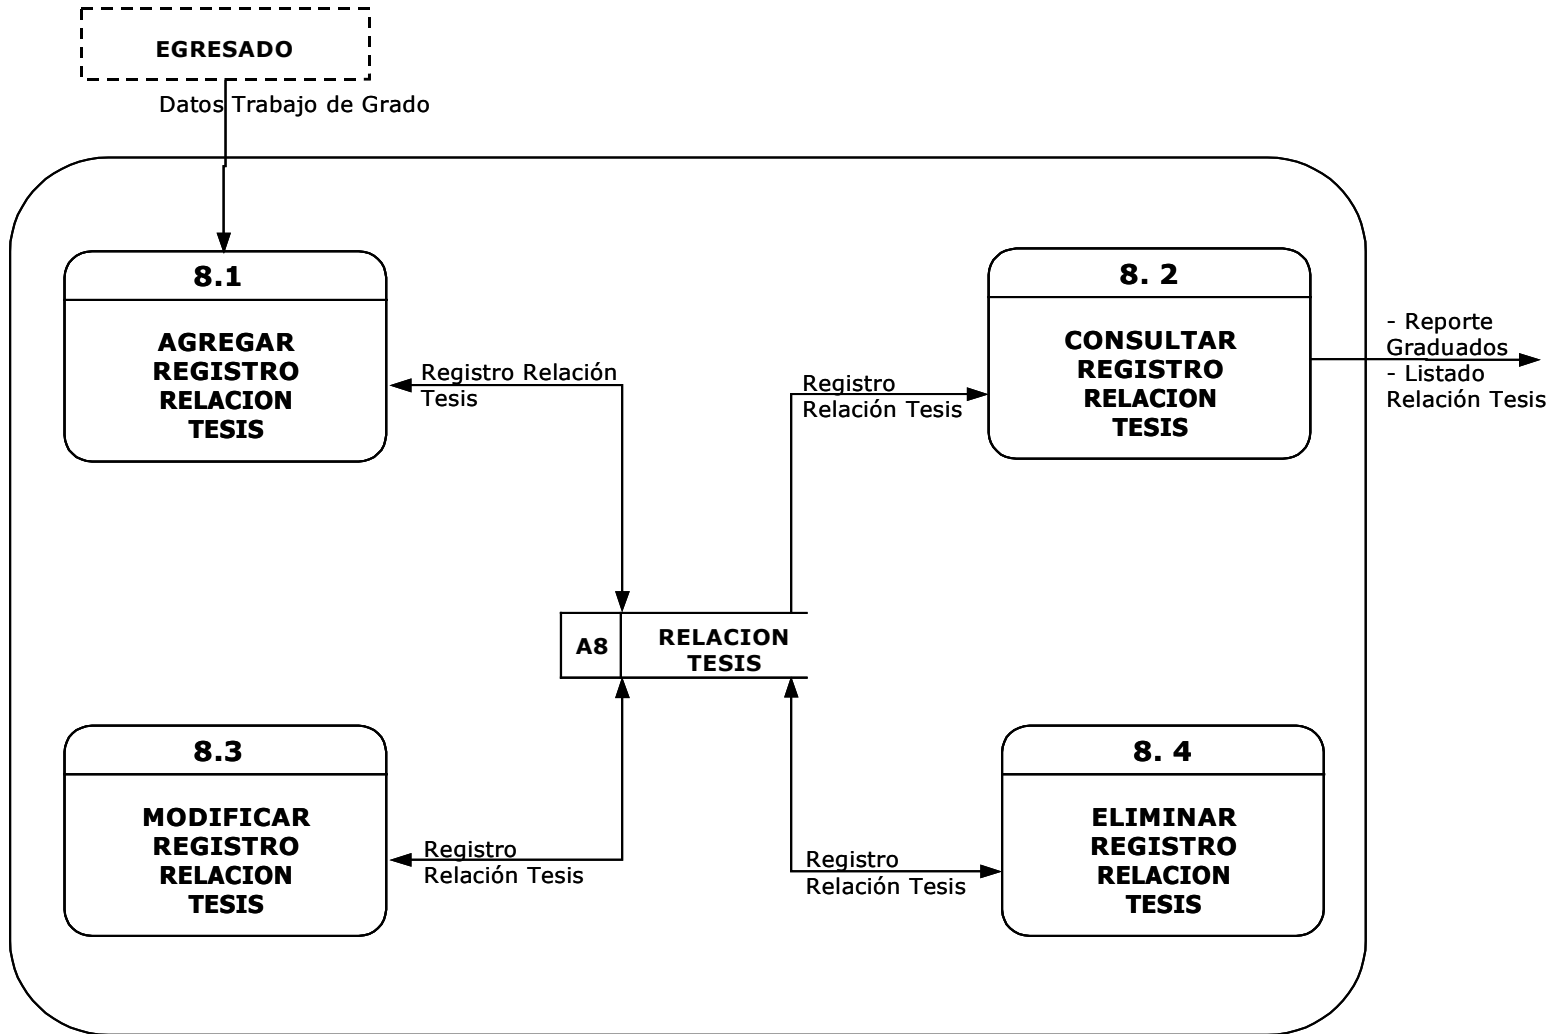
EGRESADO

Datos Trabajo de Grado

8.1

AGREGAR REGISTRO RELACION TESIS

Registro Relación Tesis

Registro Relación Tesis

8. 2

CONSULTAR REGISTRO RELACION TESIS

- Reporte Graduados
- Listado Relación Tesis

A8

RELACION TESIS

8.3

MODIFICAR REGISTRO RELACION TESIS

Registro Relación Tesis

Registro Relación Tesis

8. 4

ELIMINAR REGISTRO RELACION TESIS